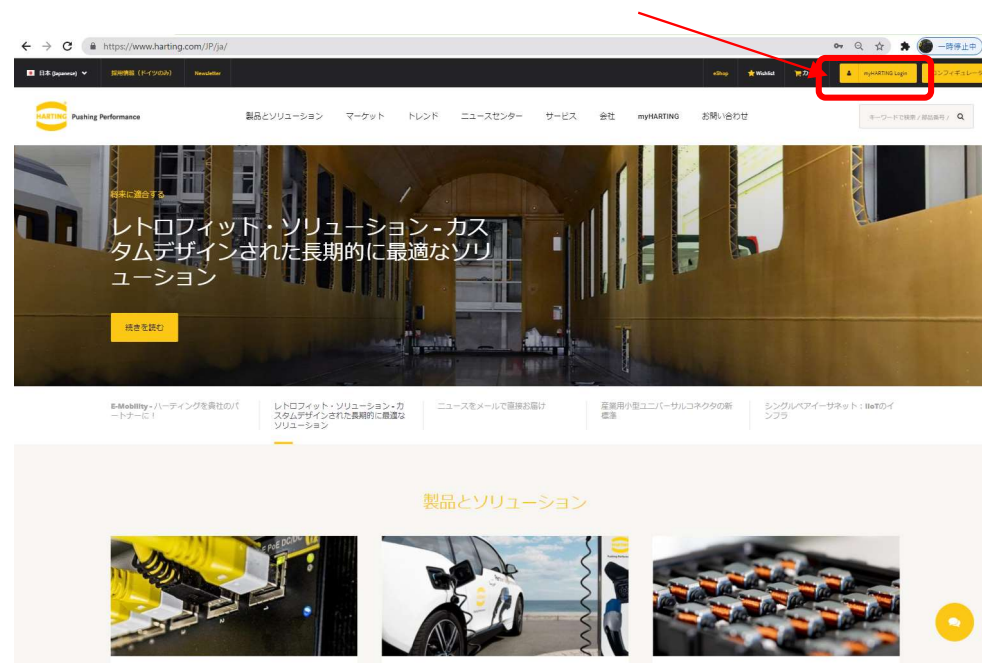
https://www.harting.com/JP/ja/

一時停止中

日本 (Japanese)　採用情報（ドイツのみ）　Newsletter

eShop　Wishlist　カ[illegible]　myHARTING Login　コンフィギュレー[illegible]

HARTING Pushing Performance

製品とソリューション　マーケット　トレンド　ニュースセンター　サービス　会社　myHARTING　お問い合わせ

キーワードで検索 / 部品番号 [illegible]

将来に適合する

レトロフィット・ソリューション - カスタムデザインされた長期的に最適なソリューション

続きを読む

E-Mobility - ハーティングを貴社のパートナーに！

レトロフィット・ソリューション - カスタムデザインされた長期的に最適なソリューション

ニュースをメールで直接お届け

産業用小型ユニバーサルコネクタの新標準

シングルペアイーサネット：IIoTのインフラ

製品とソリューション